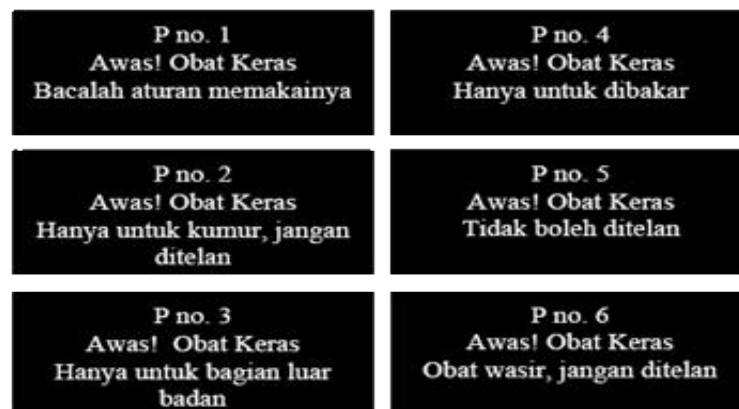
P no. 1
Awas! Obat Keras
Bacalah aturan memakainya

P no. 4
Awas! Obat Keras
Hanya untuk dibakar

P no. 2
Awas! Obat Keras
Hanya untuk kumur, jangan ditelan

P no. 5
Awas! Obat Keras
Tidak boleh ditelan

P no. 3
Awas! Obat Keras
Hanya untuk bagian luar badan

P no. 6
Awas! Obat Keras
Obat wasir, jangan ditelan